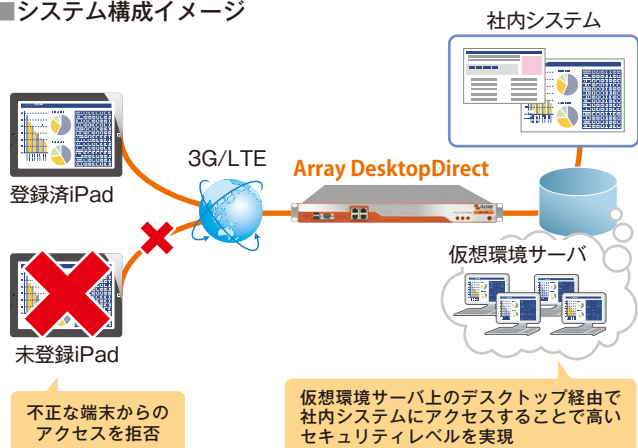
■システム構成イメージ

社内システム

3G/LTE

Array DesktopDirect

登録済iPad

仮想環境サーバ

未登録iPad

不正な端末からのアクセスを拒否

仮想環境サーバ上のデスクトップ経由で社内システムにアクセスすることで高いセキュリティレベルを実現